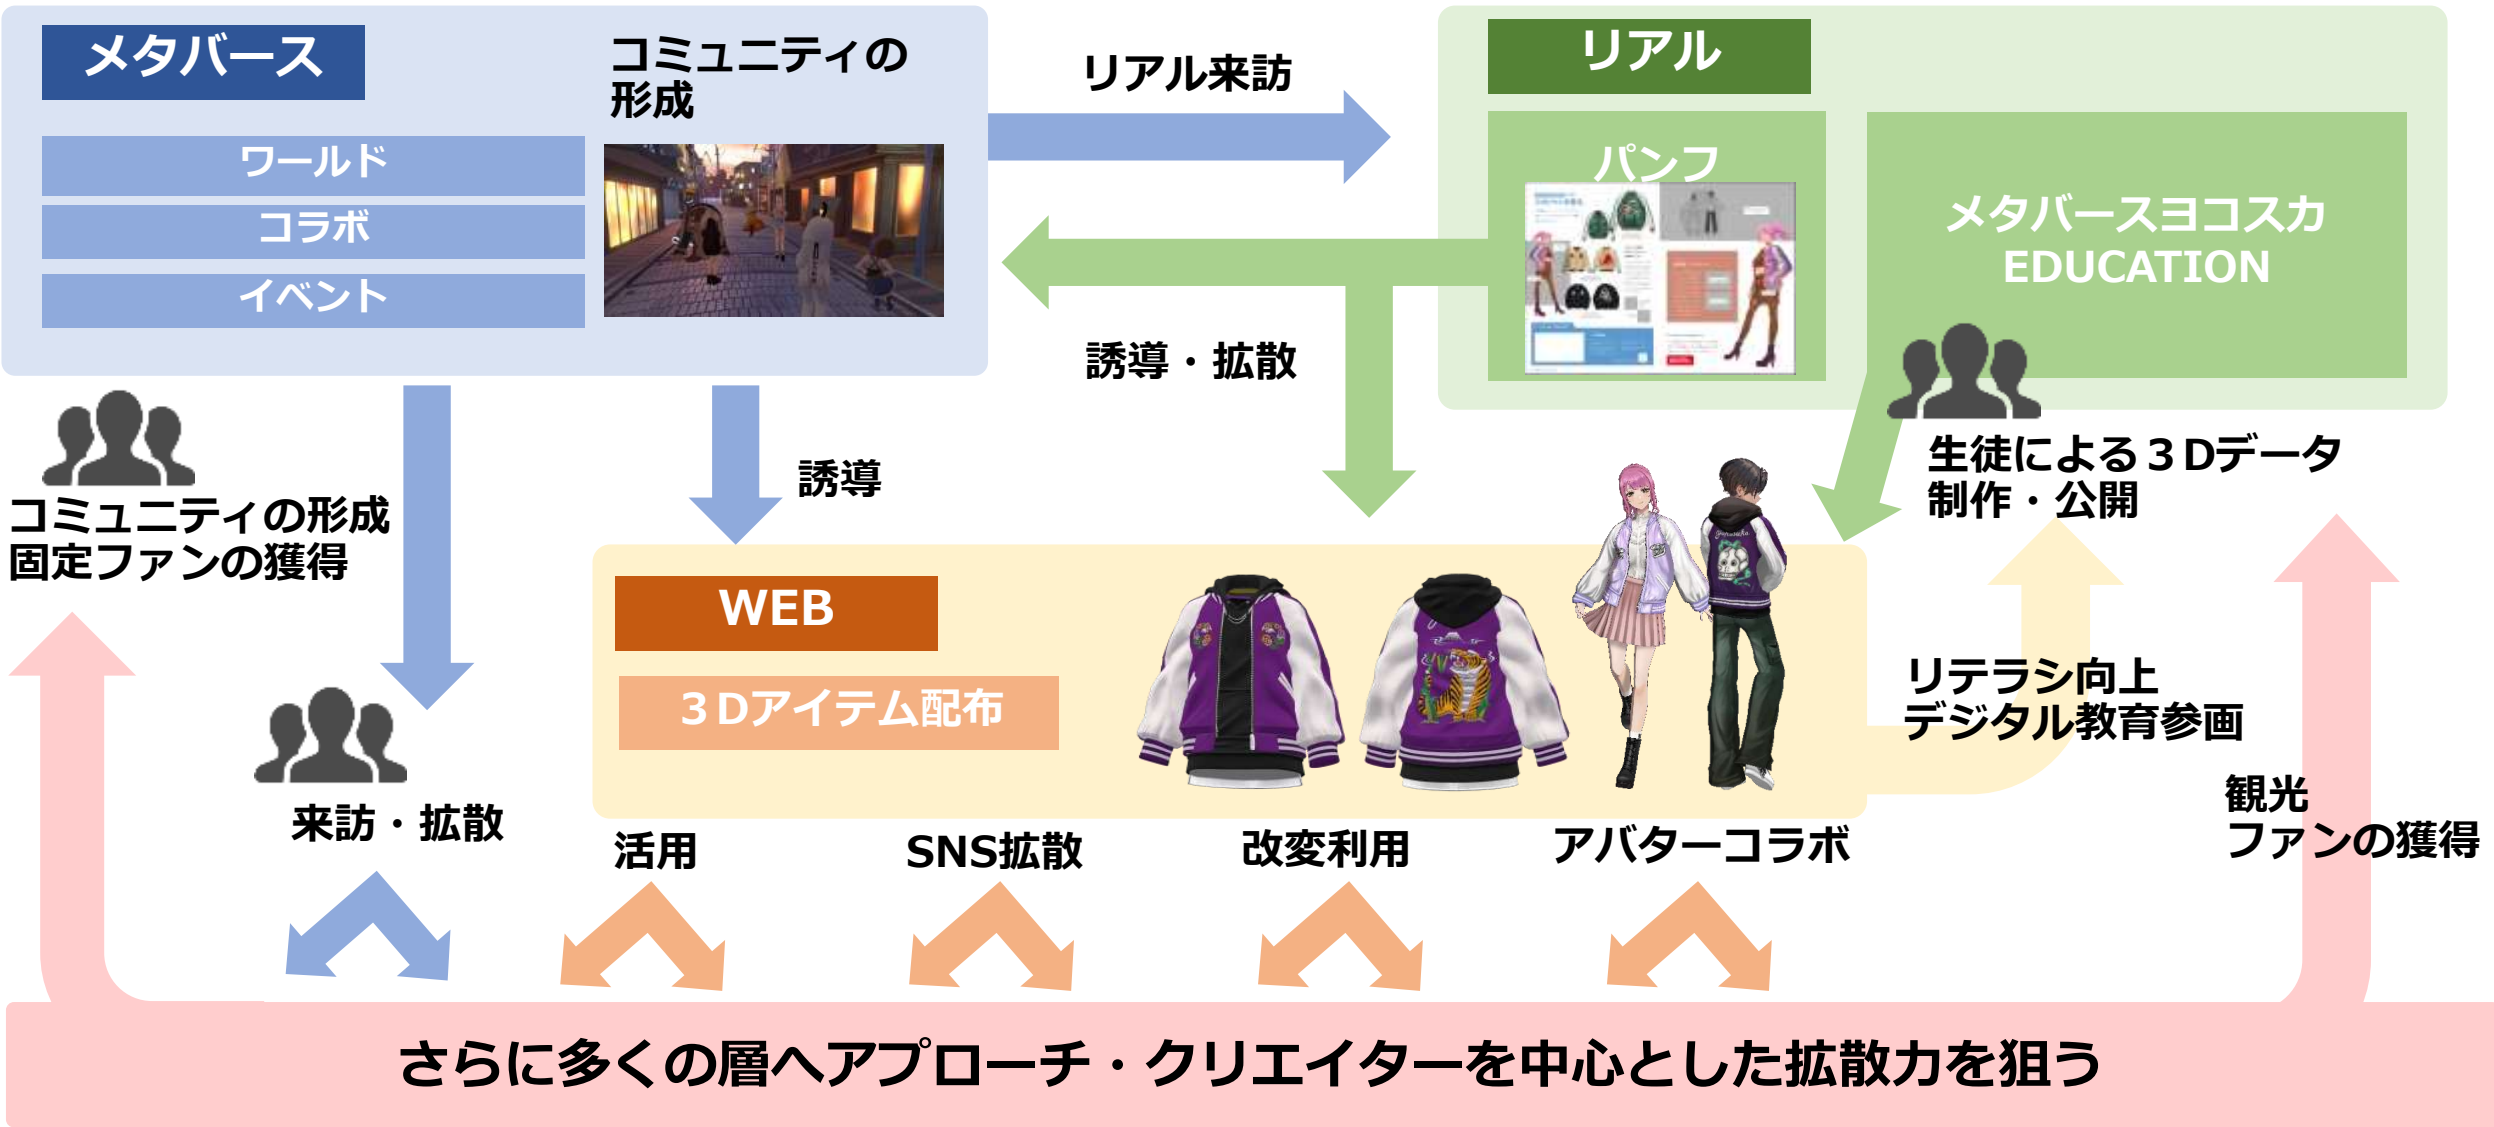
メタバース

ワールド

コラボ

イベント

コミュニティの形成

リアル来訪

リアル

パンフ

メタバースヨコスカ EDUCATION

誘導・拡散

誘導

コミュニティの形成 固定ファンの獲得

生徒による３Dデータ制作・公開

WEB

３Dアイテム配布

リテラシ向上 デジタル教育参画

観光 ファンの獲得

来訪・拡散

活用

SNS拡散

改変利用

アバターコラボ

さらに多くの層へアプローチ・クリエイターを中心とした拡散力を狙う